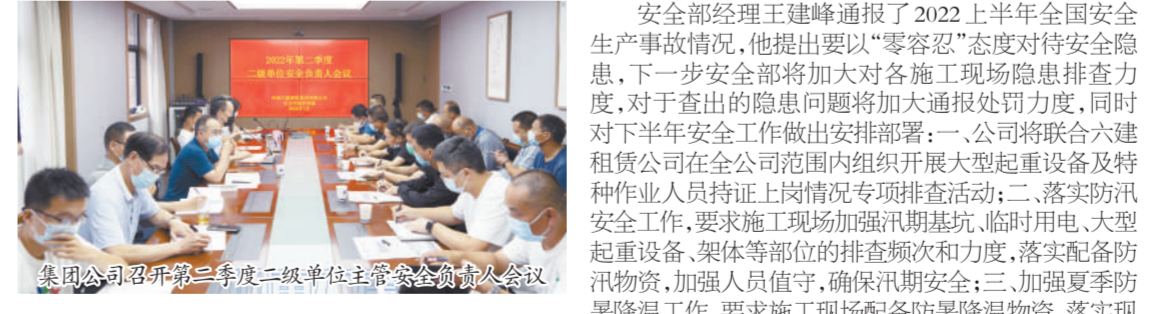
2022年第二季度
二级单位安全负责人会议

集团公司召开第二季度二级单位主管安全负责人会议

安全部经理王建峰通报了2022上半年全国安全生产事故情况，他提出要以“零容忍”态度对待安全隐患，下一步安全部将加大对各施工现场隐患排查力度，对于查出的隐患问题将加大通报处罚力度，同时对下半年安全工作做出安排部署：一、公司将联合六建租赁公司在全公司范围内组织开展大型起重设备及特种作业人员持证上岗情况专项排查活动；二、落实防汛安全工作，要求施工现场加强汛期基坑、临时用电、大型起重设备、架体等部位的排查频次和力度，落实配备防汛物资，加强人员值守，确保汛期安全；三、加强夏季防暑降温工作，要求施工现场配备防暑降温物资，落实现